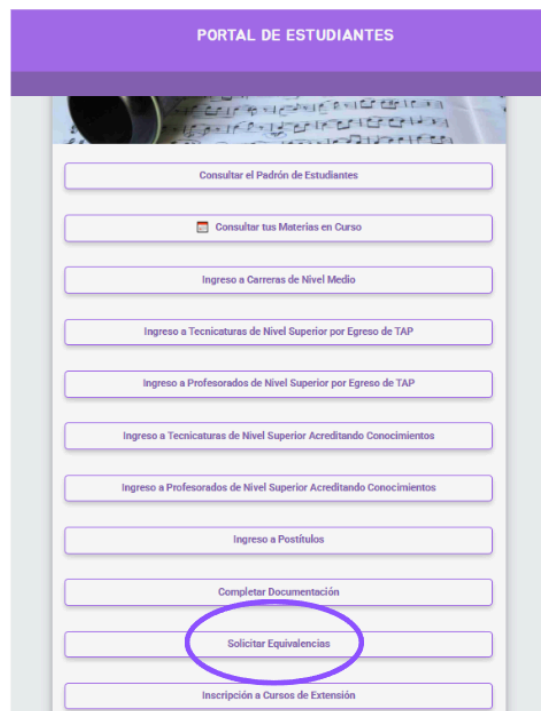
PORTAL DE ESTUDIANTES

Consultar el Padrón de Estudiantes

Consultar tus Materias en Curso

Ingreso a Carreras de Nivel Medio

Ingreso a Tecnicaturas de Nivel Superior por Egreso de TAP

Ingreso a Profesorados de Nivel Superior por Egreso de TAP

Ingreso a Tecnicaturas de Nivel Superior Acreditando Conocimientos

Ingreso a Profesorados de Nivel Superior Acreditando Conocimientos

Ingreso a Postítulos

Completar Documentación

Solicitar Equivalencias

Inscripción a Cursos de Extensión